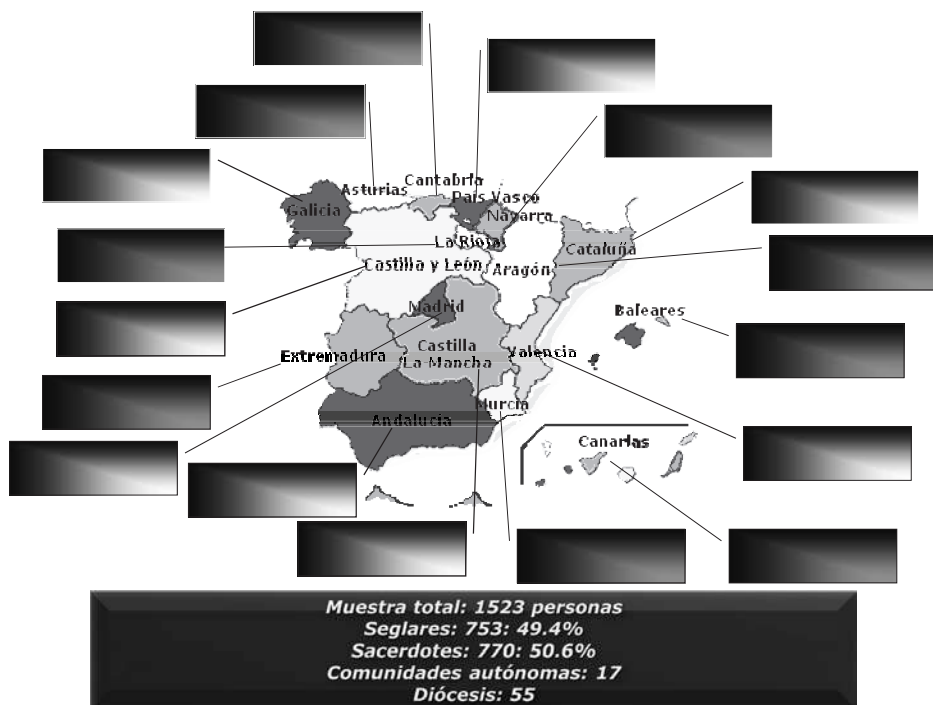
Cantabria
Asturias
País Vasco
Galicia
Navarra
La Rioja
Cataluña
Castilla y León
Aragón
Madrid
Baleares
Castilla
La Mancha
Extremadura
Valencia
Murcia
Andalucía
Canarias

Muestra total: 1523 personas
Seglares: 753: 49.4%
Sacerdotes: 770: 50.6%
Comunidades autónomas: 17
Diócesis: 55